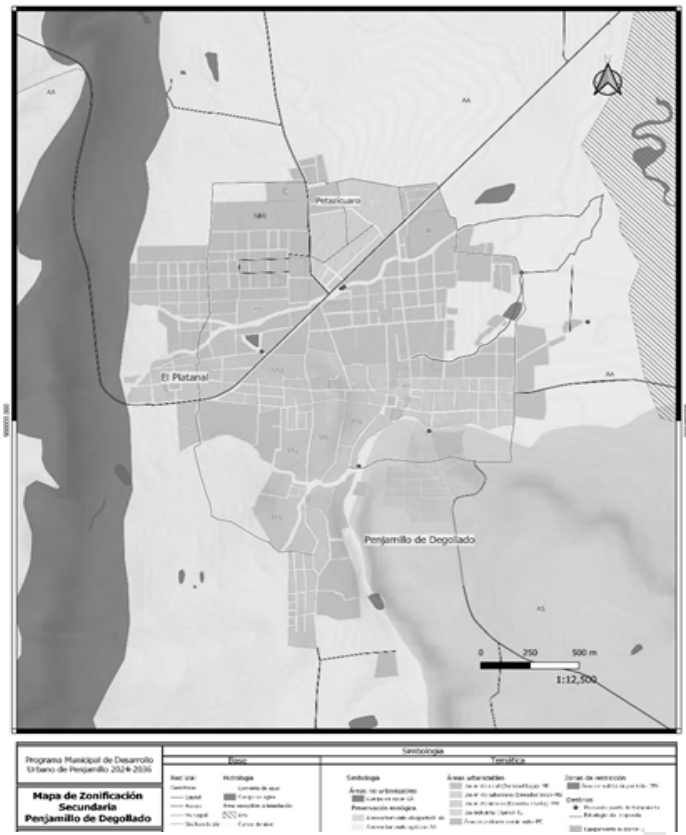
AA

AA

C

MH

Petazicuaro

El Platanal

Penjamillo de Degollado

AA

AS

0 250 500 m

1:12,500

Programa Municipal de Desarrollo Urbano de Penjamillo 2024-2036

Mapa de Zonificación Secundaria Penjamillo de Degollado

Simbología

Base

Temática

Red vial

Hidrología

Corriente de agua

Cuerpo de agua

Simbología

Áreas no urbanizables

Cuerpo de agua CA

Preservación ecológica

Áreas urbanizables

Zonas de restricción

Centros

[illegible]